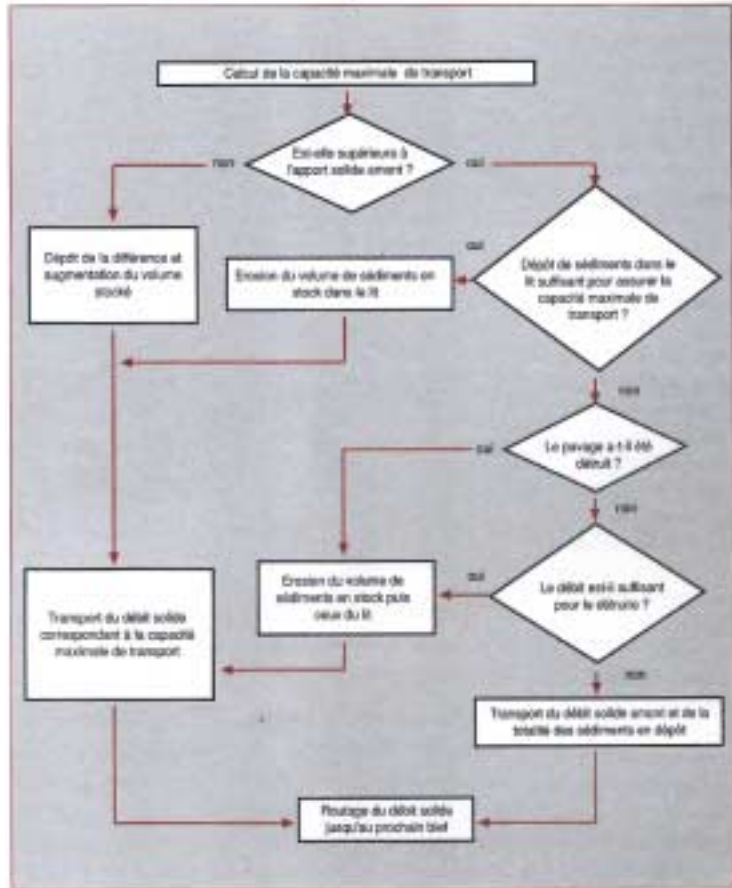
Calcul de la capacité maximale de transport

Est-elle supérieure à l'apport solide amont ?

non

oui

Dépôt de la différence et augmentation du volume stocké

oui

Erosion du volume de sédiments en stock dans le lit

Dépôt de sédiments dans le lit suffisant pour assurer la capacité maximale de transport ?

non

oui

Le pavage a-t-il été détruit ?

non

Transport du débit solide correspondant à la capacité maximale de transport

Erosion du volume de sédiments en stock puis ceux du lit

oui

Le débit est-il suffisant pour le détruire ?

non

Transport du débit solide amont et de la totalité des sédiments en dépôt

Routage du débit solide jusqu'au prochain bief